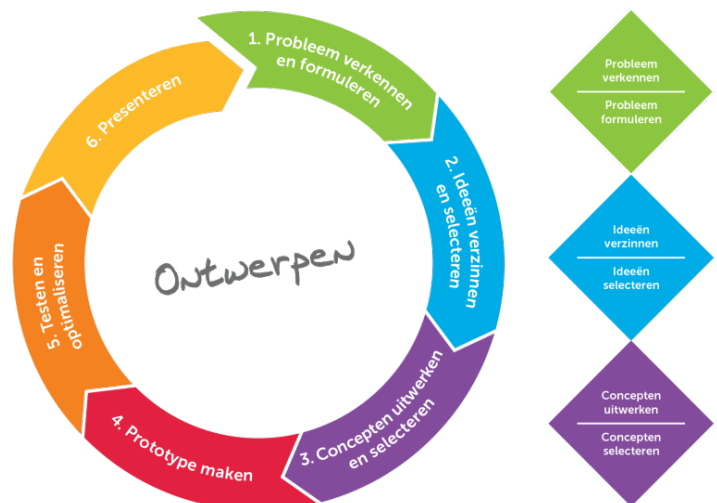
1. Probleem verkennen en formuleren

2. Ideeën verzinnen en selecteren

3. Concepten uitwerken en selecteren

4. Prototype maken

5. Testen en optimaliseren

6. Presenteren

Ontwerpen

Probleem verkennen

Probleem formuleren

Ideeën verzinnen

Ideeën selecteren

Concepten uitwerken

Concepten selecteren